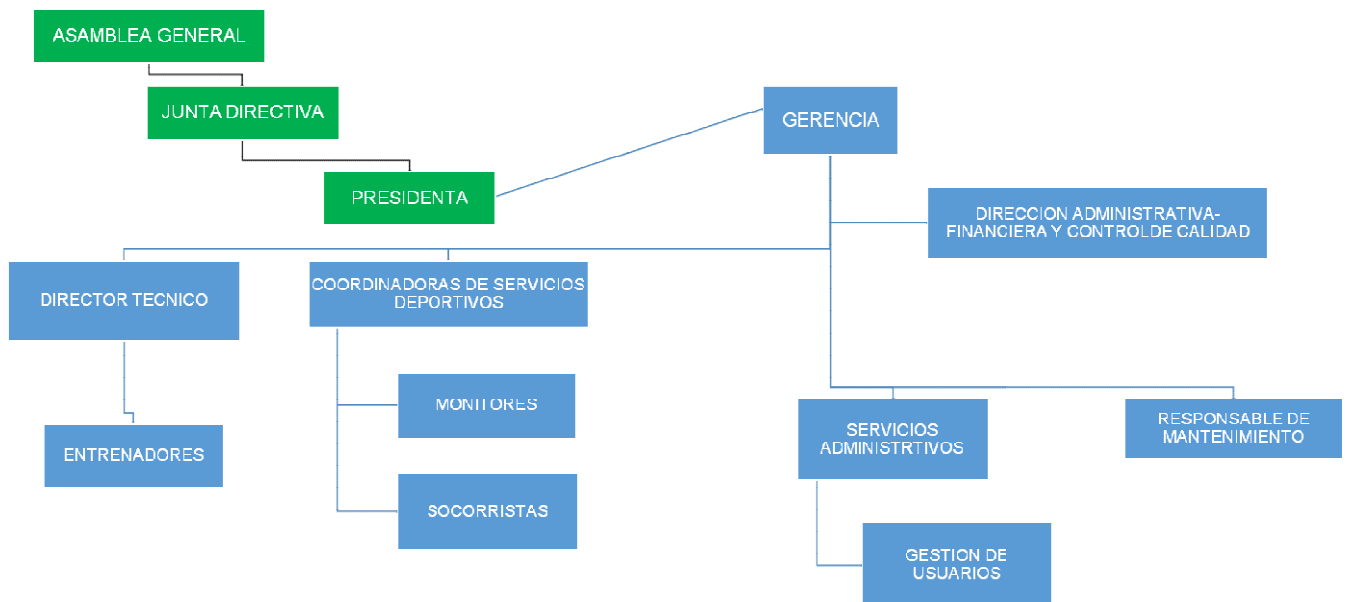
ASAMBLEA GENERAL

JUNTA DIRECTIVA

PRESIDENTA

GERENCIA

DIRECCION ADMINISTRATIVA-FINANCIERA Y CONTROLDE CALIDAD

DIRECTOR TECNICO

COORDINADORAS DE SERVICIOS DEPORTIVOS

ENTRENADORES

MONITORES

SOCORRISTAS

SERVICIOS ADMINISTRTIVOS

RESPONSABLE DE MANTENIMIENTO

GESTION DE USUARIOS